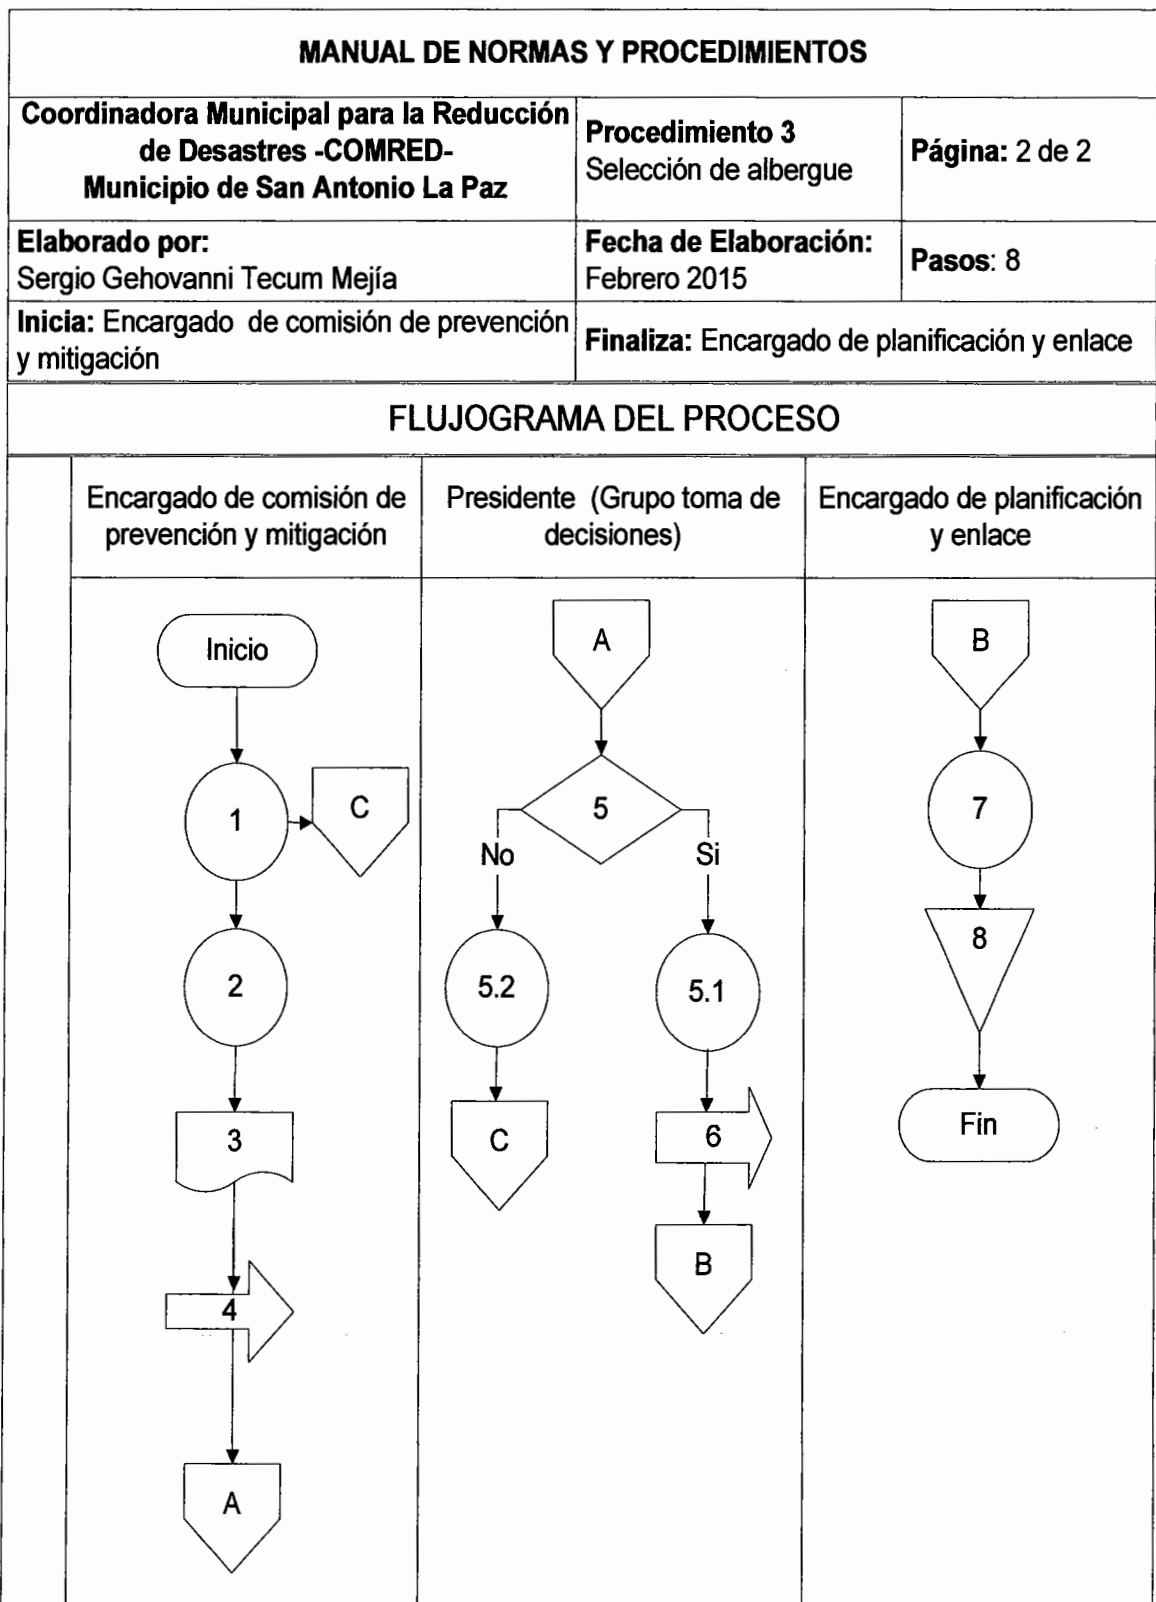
MANUAL DE NORMAS Y PROCEDIMIENTOS

| Coordinadora Municipal para la Reducción de Desastres -COMRED- Municipio de San Antonio La Paz | Procedimiento 3 Selección de albergue | Página: 2 de 2 |
|---|---|---|
| Elaborado por: Sergio Gehovanni Tecum Mejía | Fecha de Elaboración: Febrero 2015 | Pasos: 8 |
| Inicia: Encargado de comisión de prevención y mitigación | Finaliza: Encargado de planificación y enlace | |

FLUJOGRAMA DEL PROCESO

Encargado de comisión de prevención y mitigación

Inicio
1
C
2
3
4
A

Presidente (Grupo toma de decisiones)

A
5
No
Si
5.2
5.1
C
6
B

Encargado de planificación y enlace

B
7
8
Fin